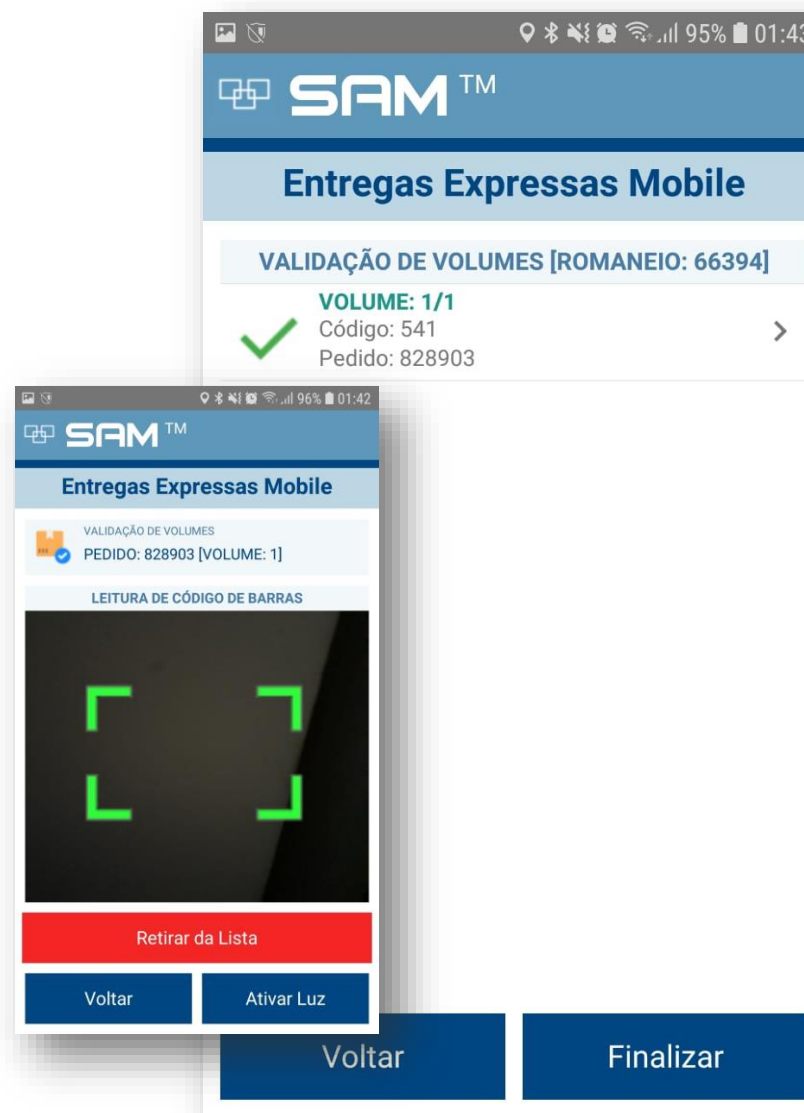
95% 01:43

SAM TM

Entregas Expressas Mobile

VALIDAÇÃO DE VOLUMES [ROMANEIO: 66394]

VOLUME: 1/1
Código: 541
Pedido: 828903

96% 01:42

SAM TM

Entregas Expressas Mobile

VALIDAÇÃO DE VOLUMES
PEDIDO: 828903 [VOLUME: 1]

LEITURA DE CÓDIGO DE BARRAS

Retirar da Lista

Voltar

Ativar Luz

Voltar

Finalizar